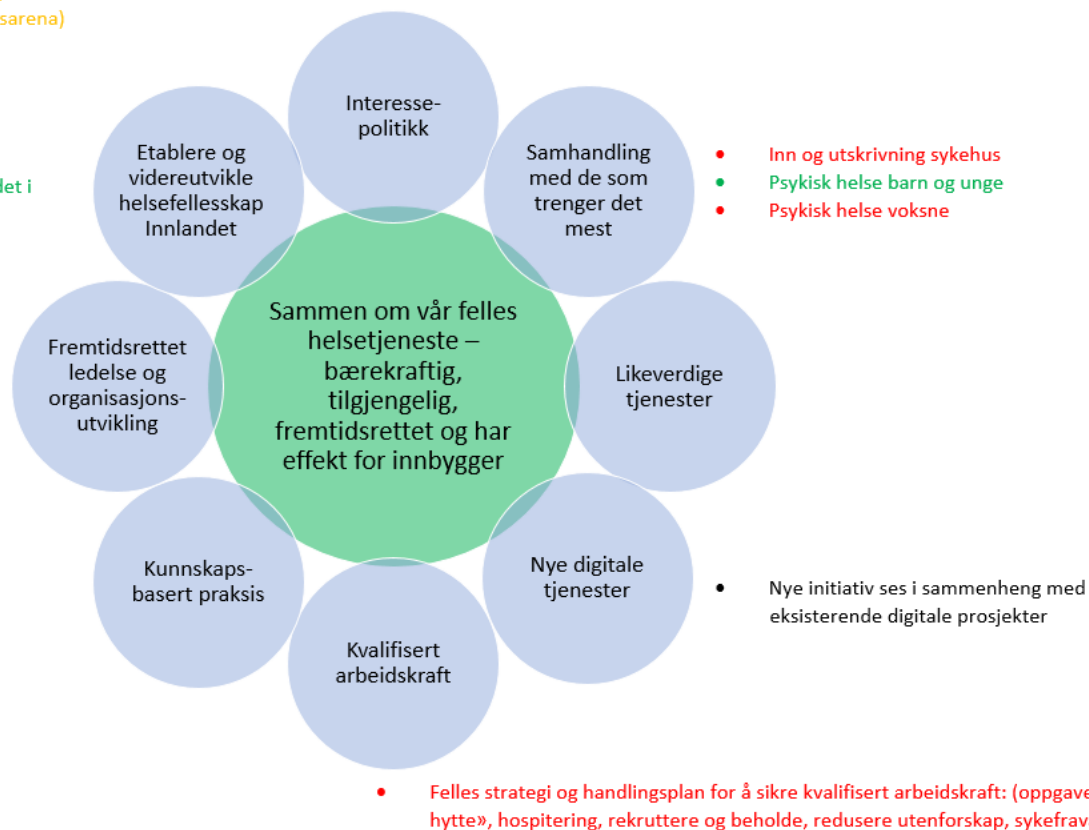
sarena)

det i

Interesse-politikk

Etablere og videreutvikle helsefellesskap Innlandet

Samhandling med de som trenger det mest

- Inn og utskrivning sykehus
- Psykisk helse barn og unge
- Psykisk helse voksne

Sammen om vår felles helsetjeneste – bærekraftig, tilgjengelig, fremtidsrettet og har effekt for innbygger

Fremtidsrettet ledelse og organisasjons-utvikling

Likeverdige tjenester

Kunnskaps-basert praksis

Nye digitale tjenester

- Nye initiativ ses i sammenheng med eksisterende digitale prosjekter

Kvalifisert arbeidskraft

- Felles strategi og handlingsplan for å sikre kvalifisert arbeidskraft: (oppgave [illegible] hytte», hospitering, rekruttere og beholde, redusere utenforskap, sykefrav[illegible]